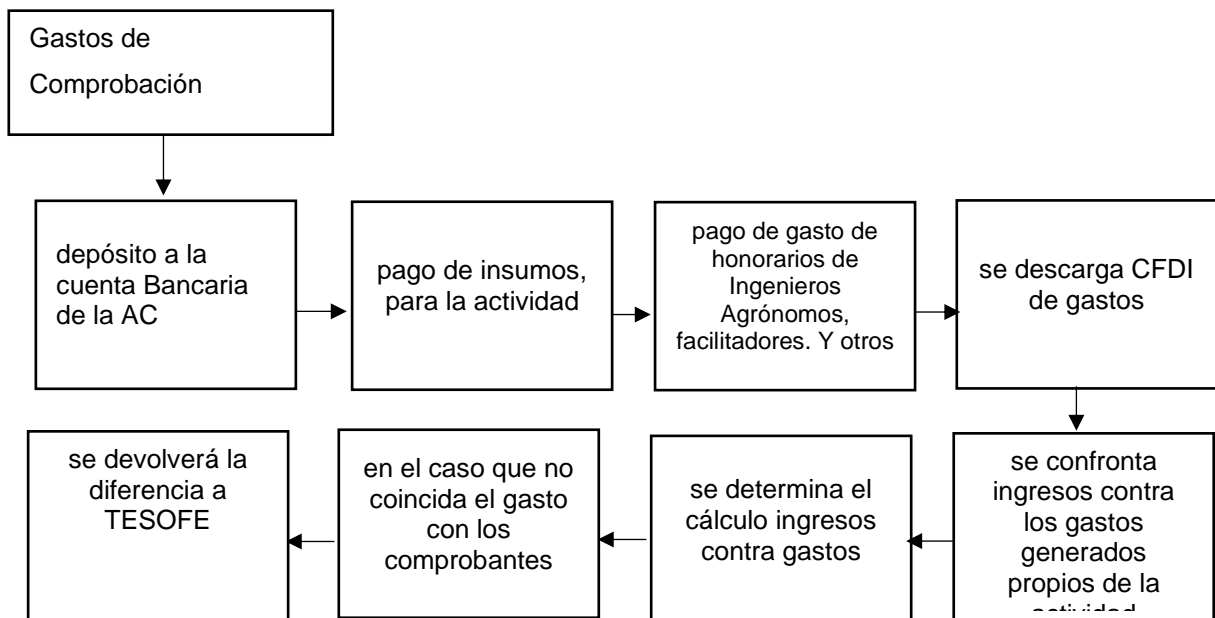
Gastos de Comprobación

depósito a la cuenta Bancaria de la AC

pago de insumos, para la actividad

pago de gasto de honorarios de Ingenieros Agrónomos, facilitadores. Y otros

se descarga CFDI de gastos

se confronta ingresos contra los gastos generados propios de la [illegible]

se determina el cálculo ingresos contra gastos

en el caso que no coincida el gasto con los comprobantes

se devolverá la diferencia a TESOFE